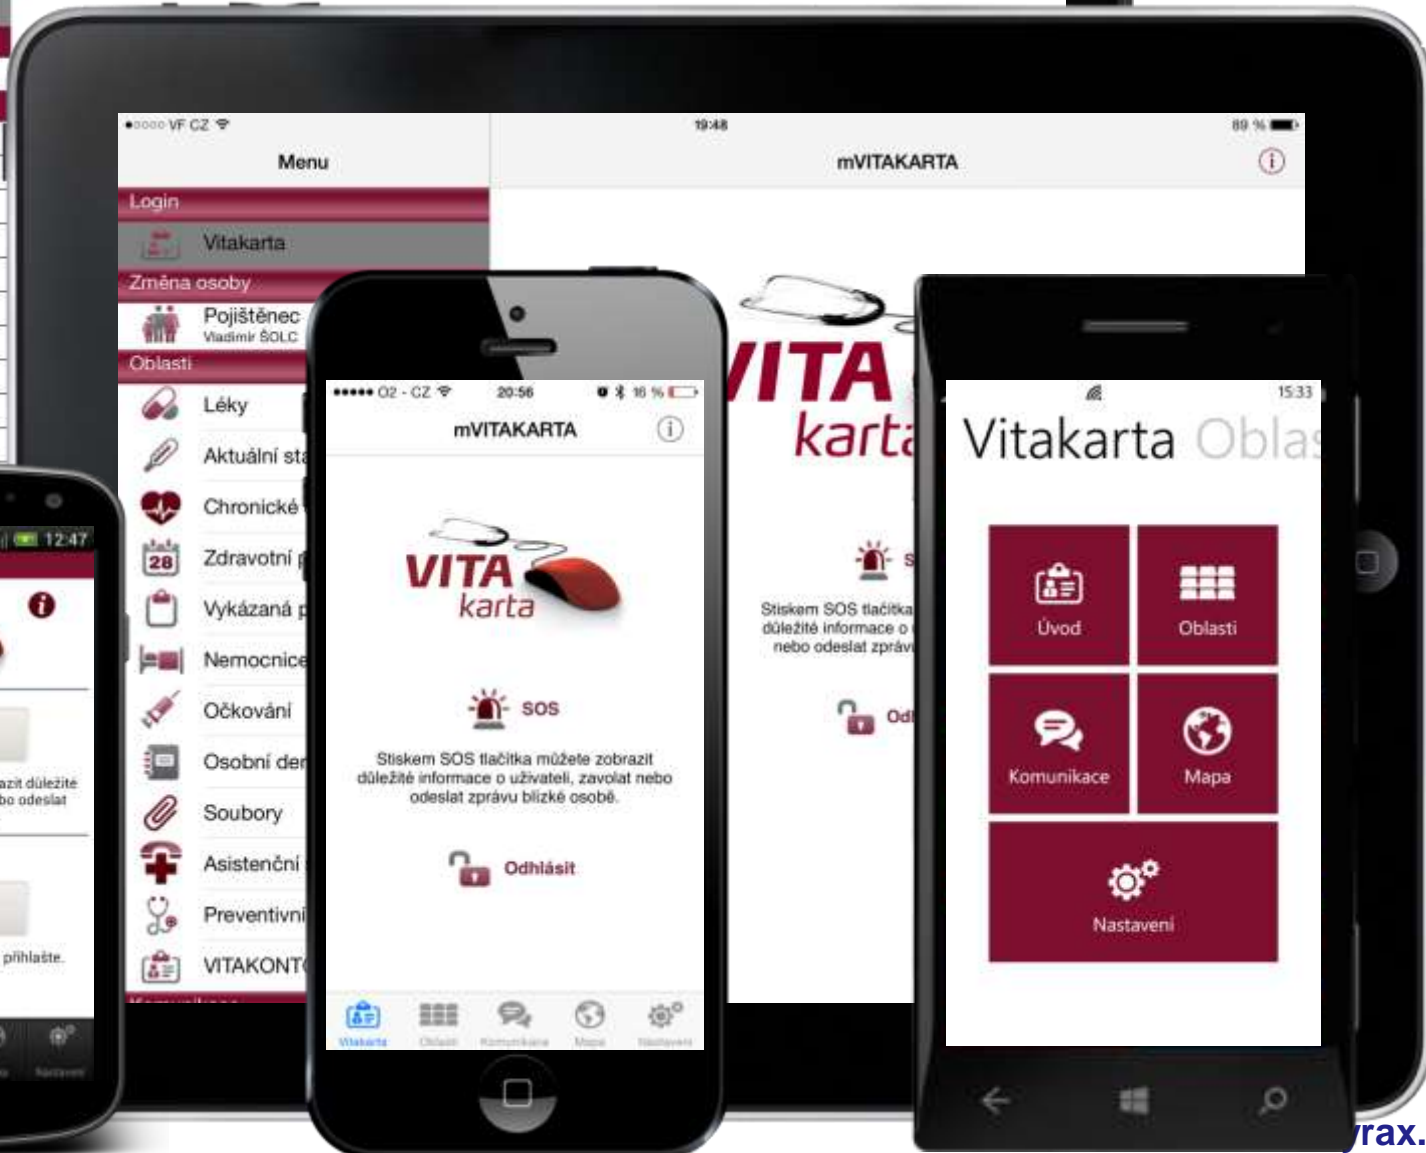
●○○○○ VF CZ
19:48
89 %
Menu
mVITAKARTA
Login
Vitakarta
Změna osoby
Pojištěnec
Vladimír ŠOLC
Oblasti
Léky
Aktuální sta
Chronické
28
Zdravotní
Vykázaná p
Nemocnice
Očkování
Osobní de
Soubory
Asistenční
Preventivní
VITAKONT
VITA
karta
Stiskem SOS tlačítka
důležité informace o
nebo odeslat zpráv
Od
12:47
azit důležité
bo odeslat
přihlaste.
Nastavení
●●●●● O2 - CZ
20:56
16 %
mVITAKARTA
VITA
karta
SOS
Stiskem SOS tlačítka můžete zobrazit důležité informace o uživateli, zavolat nebo odeslat zprávu blízké osobě.
Odhlásit
Vitakarta
Oblasti
Komunikace
Mapa
Nastavení
15:33
Vitakarta Oblas
Úvod
Oblasti
Komunikace
Mapa
Nastavení
rax.